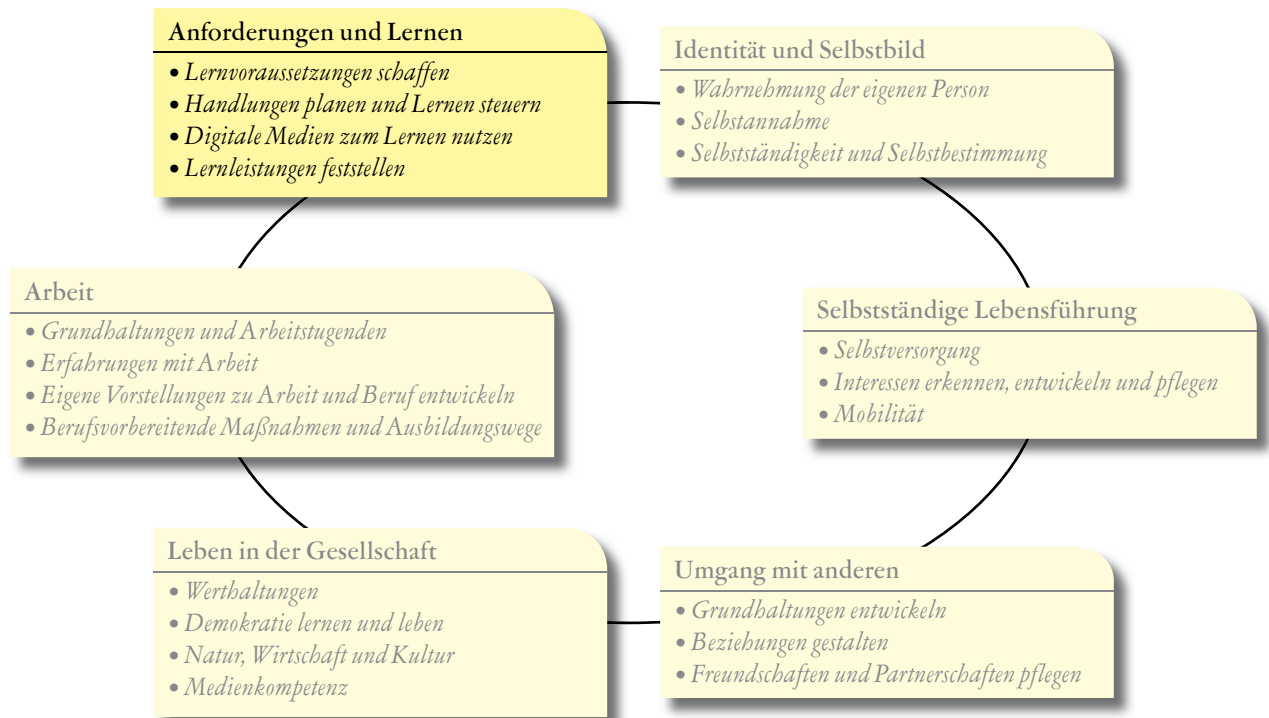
Anforderungen und Lernen
• Lernvoraussetzungen schaffen
• Handlungen planen und Lernen steuern
• Digitale Medien zum Lernen nutzen
• Lernleistungen feststellen

Identität und Selbstbild
• Wahrnehmung der eigenen Person
• Selbstannahme
• Selbstständigkeit und Selbstbestimmung

Selbstständige Lebensführung
• Selbstversorgung
• Interessen erkennen, entwickeln und pflegen
• Mobilität

Umgang mit anderen
• Grundhaltungen entwickeln
• Beziehungen gestalten
• Freundschaften und Partnerschaften pflegen

Leben in der Gesellschaft
• Werthaltungen
• Demokratie lernen und leben
• Natur, Wirtschaft und Kultur
• Medienkompetenz

Arbeit
• Grundhaltungen und Arbeitstugenden
• Erfahrungen mit Arbeit
• Eigene Vorstellungen zu Arbeit und Beruf entwickeln
• Berufsvorbereitende Maßnahmen und Ausbildungswege